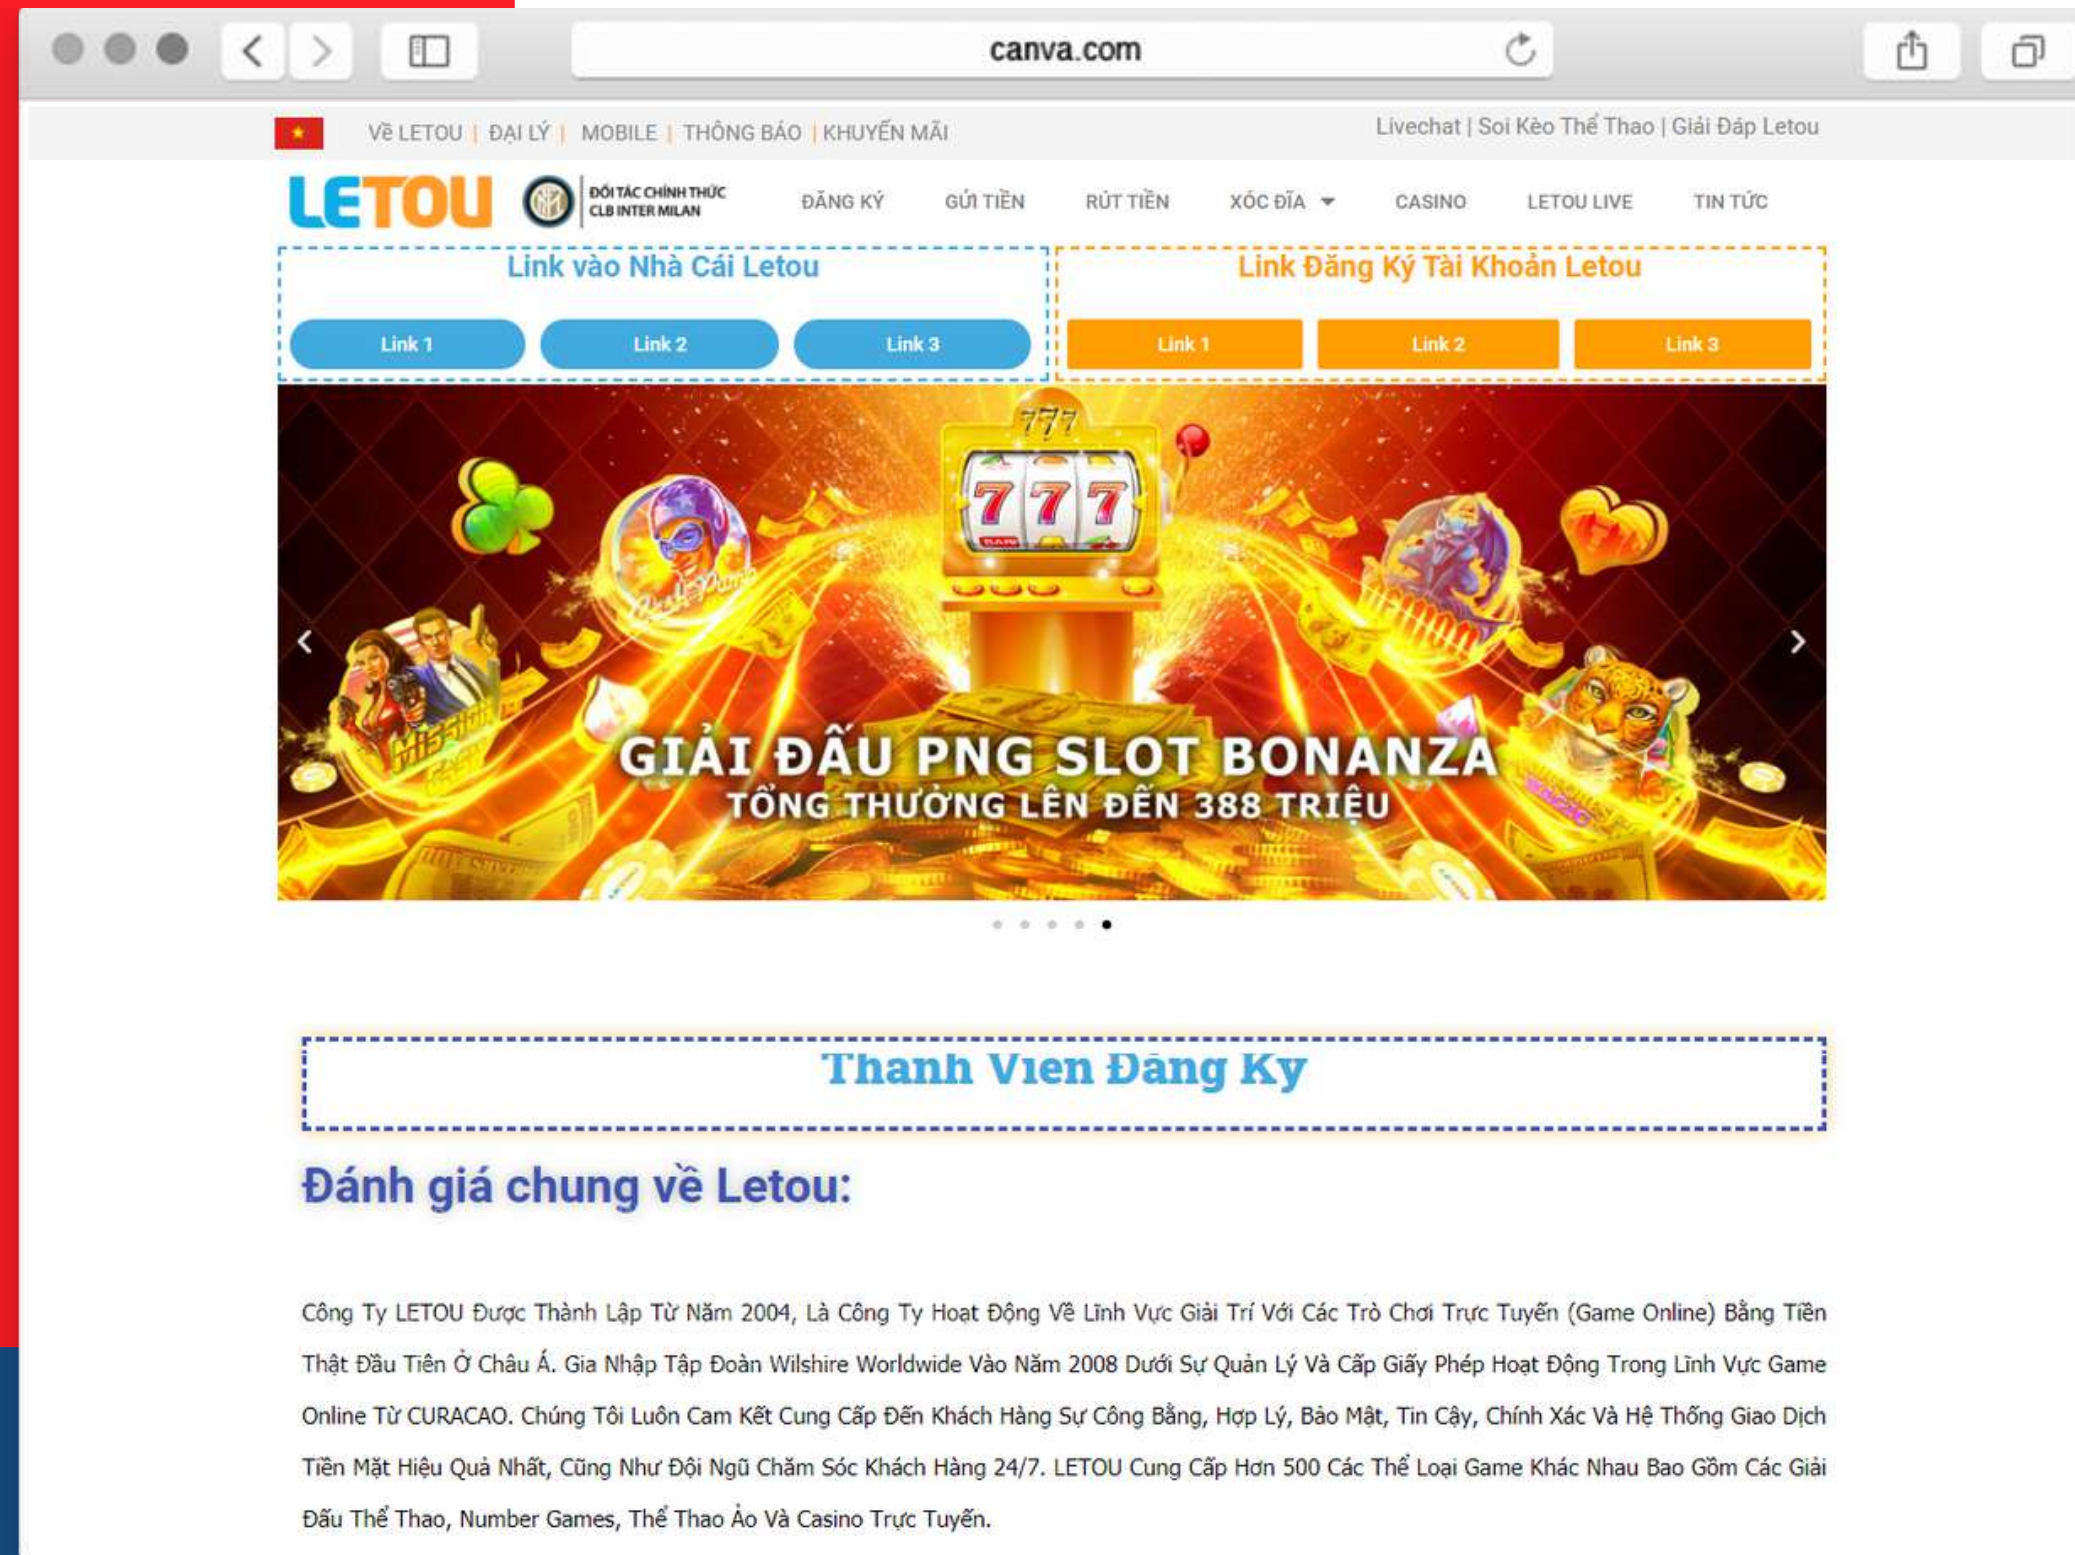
canva.com

VỀ LETOU | ĐẠI LÝ | MOBILE | THÔNG BÁO | KHUYẾN MÃI

Livechat | Soi Kèo Thể Thao | Giải Đáp Letou

LETOU

ĐỐI TÁC CHÍNH THỨC CLB INTER MILAN

ĐĂNG KÝ GỬI TIỀN RÚT TIỀN XÓC ĐĨA CASINO LETOU LIVE TIN TỨC

Link vào Nhà Cái Letou

Link 1 Link 2 Link 3

Link Đăng Ký Tài Khoản Letou

Link 1 Link 2 Link 3

777

GIẢI ĐẤU PNG SLOT BONANZA
TỔNG THƯỞNG LÊN ĐẾN 388 TRIỆU

Thanh Vien Đang Ky

Đánh giá chung về Letou:

Công Ty LETOU Được Thành Lập Từ Năm 2004, Là Công Ty Hoạt Động Về Lĩnh Vực Giải Trí Với Các Trò Chơi Trực Tuyến (Game Online) Bằng Tiền Thật Đầu Tiên Ở Châu Á. Gia Nhập Tập Đoàn Wilshire Worldwide Vào Năm 2008 Dưới Sự Quản Lý Và Cấp Giấy Phép Hoạt Động Trong Lĩnh Vực Game Online Từ CURACAO. Chúng Tôi Luôn Cam Kết Cung Cấp Đến Khách Hàng Sự Công Bằng, Hợp Lý, Bảo Mật, Tin Cậy, Chính Xác Và Hệ Thống Giao Dịch Tiền Mặt Hiệu Quả Nhất, Cũng Như Đội Ngũ Chăm Sóc Khách Hàng 24/7. LETOU Cung Cấp Hơn 500 Các Thể Loại Game Khác Nhau Bao Gồm Các Giải Đấu Thể Thao, Number Games, Thể Thao Ảo Và Casino Trực Tuyến.